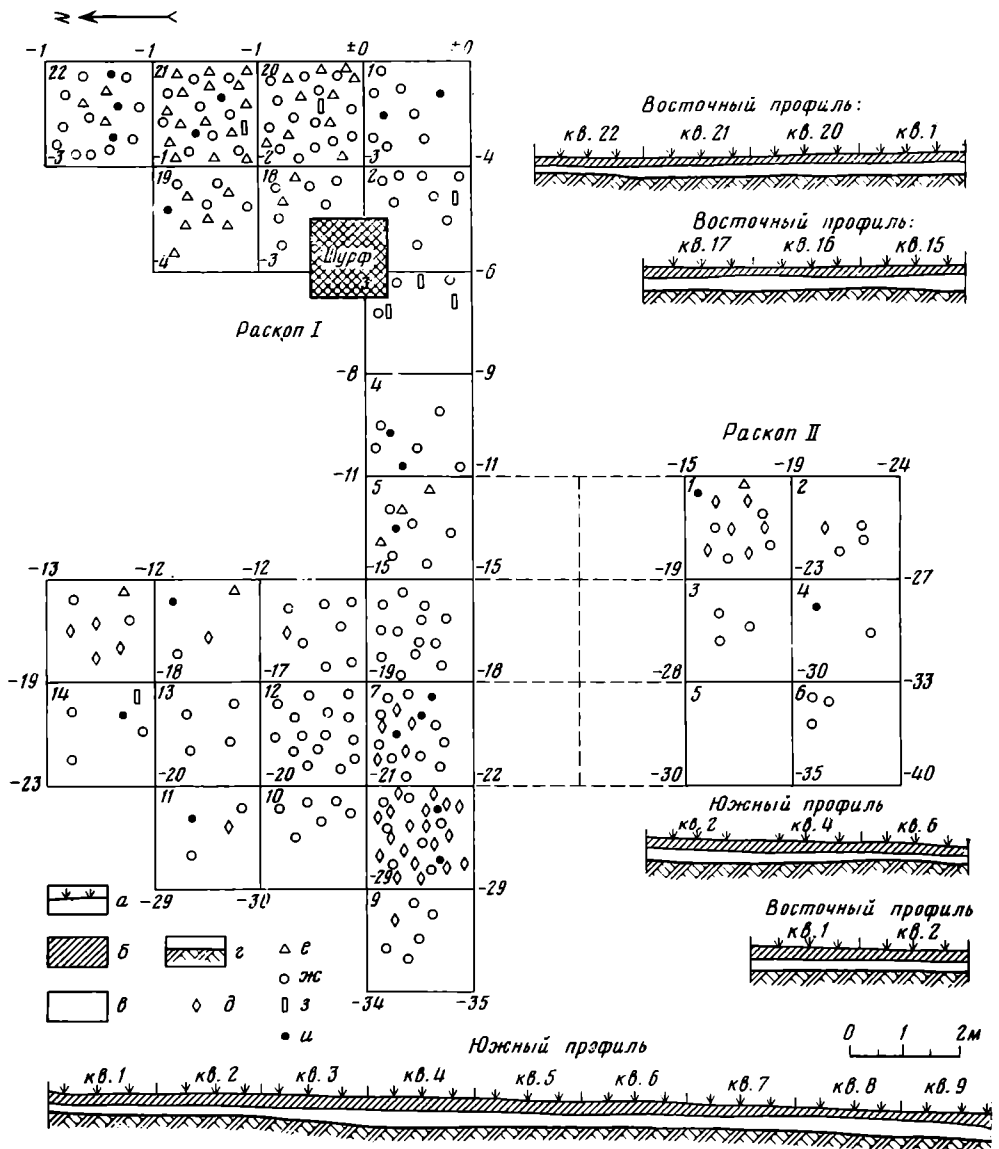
N

-1 -1 -1 ±0 ±0
22 21 20 1
-3 -1 -2 -3 -4
19 18 2
-4 -3 Шурф -6
3
Раскоп I
-8 -9
4
-11 -11
5
-13 -12 -12 -15 -15
16 15
-19 -18 -17 -19 -18
14 13 12 7
-23 -20 -20 -21 -22
11 10 8
-29 -30 -29
9
-34 -35

Восточный профиль:
кв. 22 кв. 21 кв. 20 кв. 1

Восточный профиль:
кв. 17 кв. 16 кв. 15

Раскоп II
-15 -19 -24
1 2
-19 -23 -27
3 4
-28 -30 -33
5 6
-30 -35 -40

Южный профиль
кв. 2 кв. 4 кв. 6

Восточный профиль
кв. 1 кв. 2

а
б г е
ж
в д з
и

0 1 2м

Южный прэфиль
кв. 1 кв. 2 кв. 3 кв. 4 кв. 5 кв. 6 кв. 7 кв. 8 кв. 9